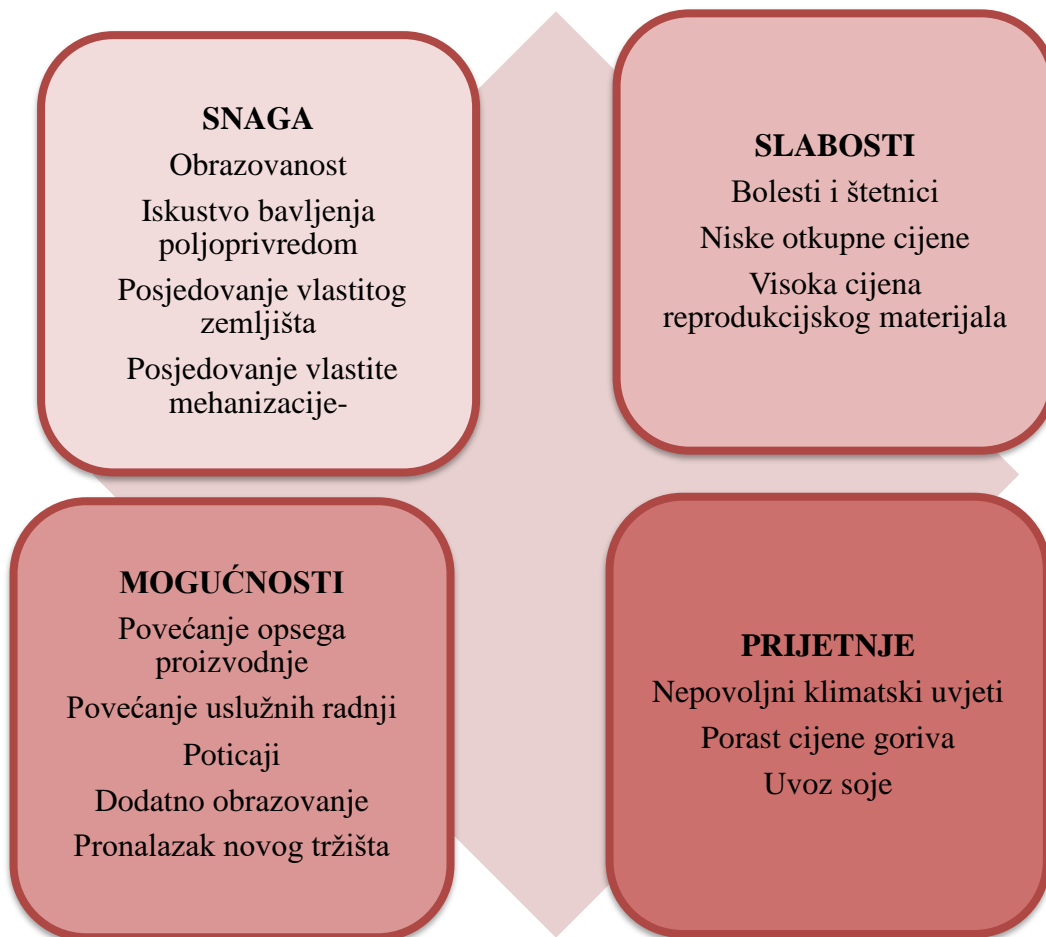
SNAGA
Obrazovanost
Iskustvo bavljenja poljoprivredom
Posjedovanje vlastitog zemljišta
Posjedovanje vlastite mehanizacije-

SLABOSTI
Bolesti i štetnici
Niske otkupne cijene
Visoka cijena reprodukcijskog materijala

MOGUĆNOSTI
Povećanje opsega proizvodnje
Povećanje uslužnih radnji
Poticaji
Dodatno obrazovanje
Pronalazak novog tržišta

PRIJETNJE
Nepovoljni klimatski uvjeti
Porast cijene goriva
Uvoz soje